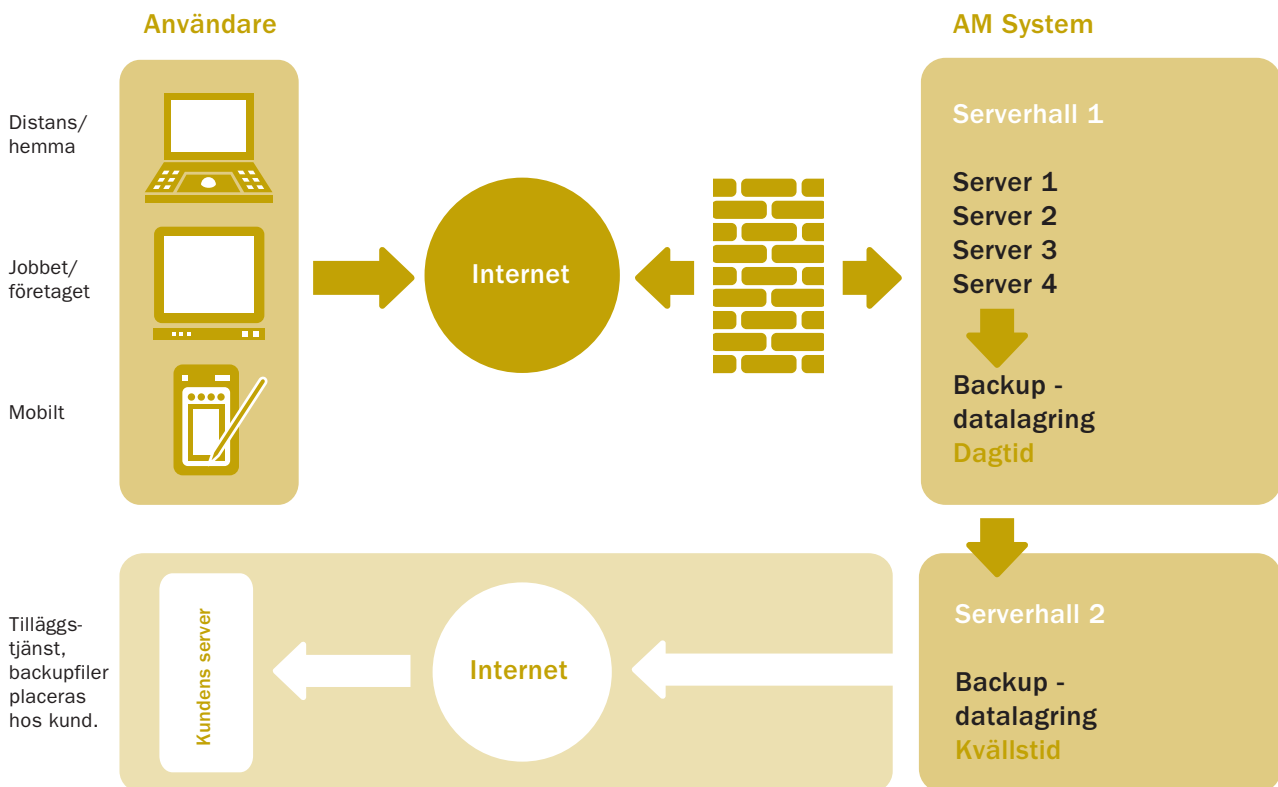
Användare

AM System

Distans/ hemma

Jobbet/ företaget

Mobilt

Internet

Serverhall 1

Server 1
Server 2
Server 3
Server 4

Backup - datalagring
Dagtid

Serverhall 2

Backup - datalagring
Kvällstid

Tilläggstjänst, backupfiler placeras hos kund.

Kundens server

Internet